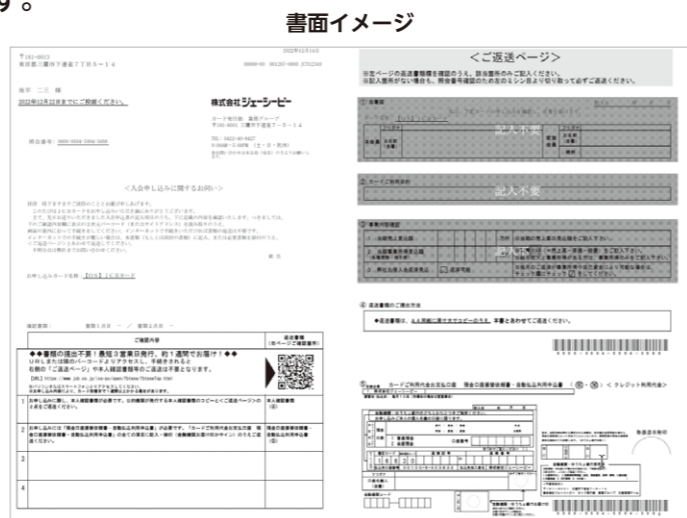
す。

書面イメージ

〒181-0013
東京都三鷹市下連雀7丁目5－14

2022年12月14日

鹿児 三三 様

2022年12月28日までにご返送ください。

株式会社ジェーシービー

<入会申し込みに関するお願い>

お申し込みカード名称：【JCB】JCBカード

ご確認内容

◆◆書類の提出不要！最短3営業日発行。約1週間でお届け！◆◆
URLまたは右側のバーコードよりアクセスし、手続きされると
右側の「ご返送ページ」や本人確認書類等のご返送は不要となります。

<ご返送ページ>

記入不要

記入不要

④ 返送書類のご確認方法

◆返送書類は、4.6.同封に限りまでかまいません。本書とあわせてご返送ください。

カード ご利用代金お支払口座 現金自動振替依頼書・自動払込利用申込書 （⑤・⑥）＜クレジット利用代金＞